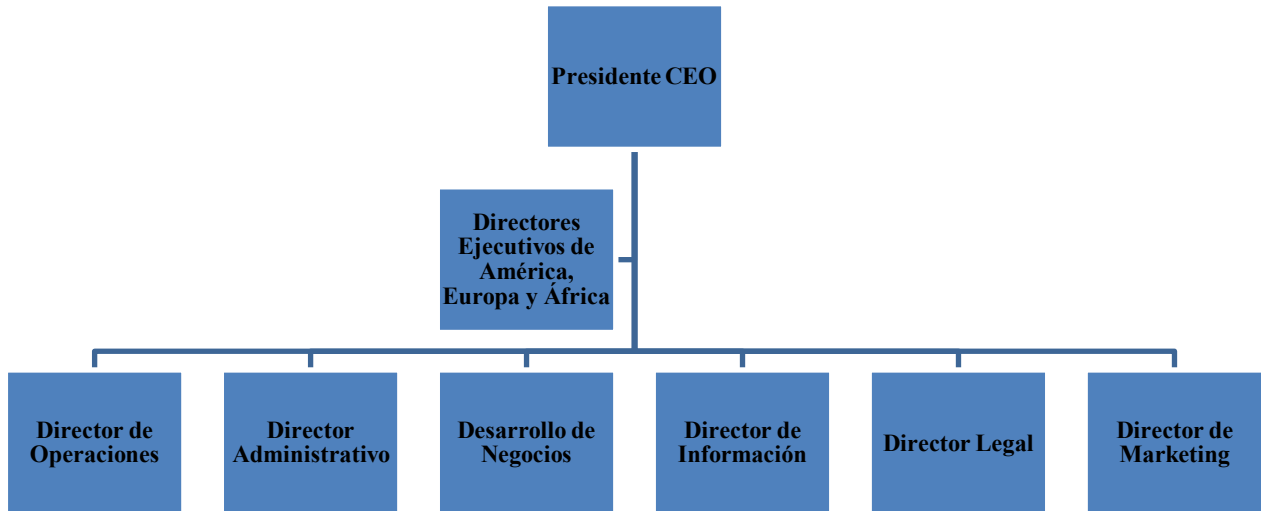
Presidente CEO

Directores Ejecutivos de América, Europa y África

Director de Operaciones

Director Administrativo

Desarrollo de Negocios

Director de Información

Director Legal

Director de Marketing